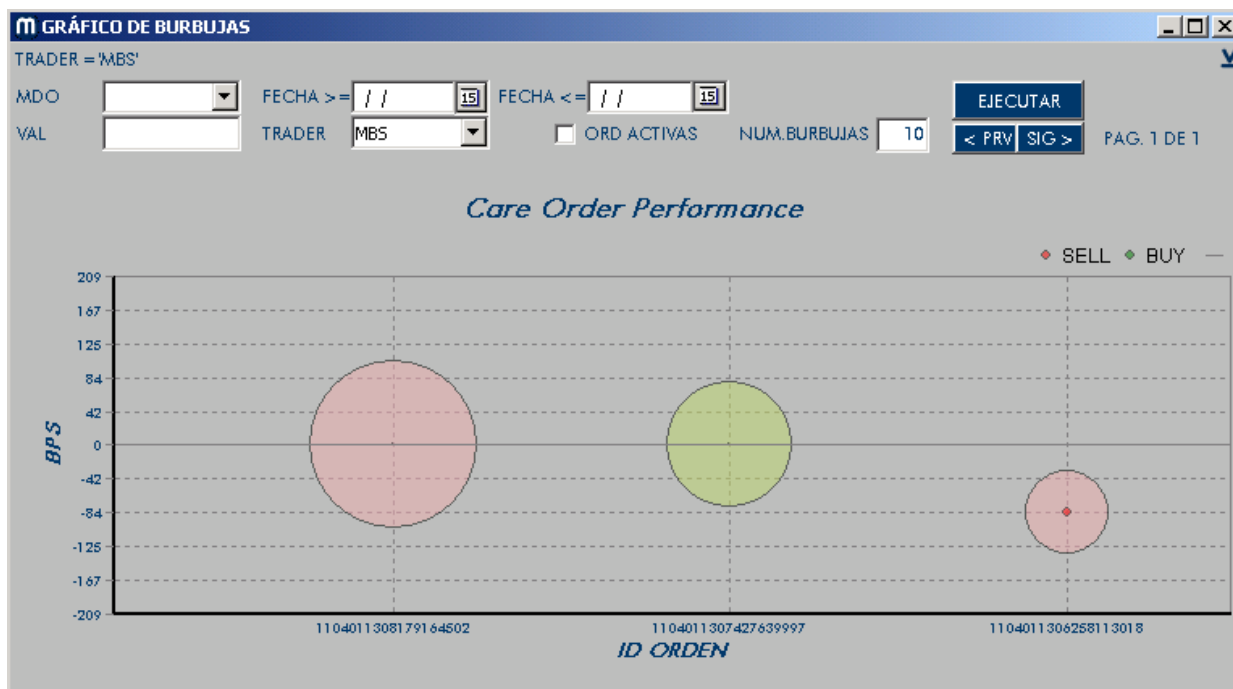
GRÁFICO DE BURBUJAS

TRADER = 'MBS'

MDO

FECHA > = / /

FECHA < = / /

EJECUTAR

VAL

TRADER MBS

ORD ACTIVAS

NUM.BURBUJAS 10

< PRV SIG >

PAG. 1 DE 1

Care Order Performance

SELL BUY

209
167
125
84
42
0
-42
-84
-125
-167
-209

BPS

110401130817916 4502
110401130742763 9997
110401130625811 3018

ID ORDEN